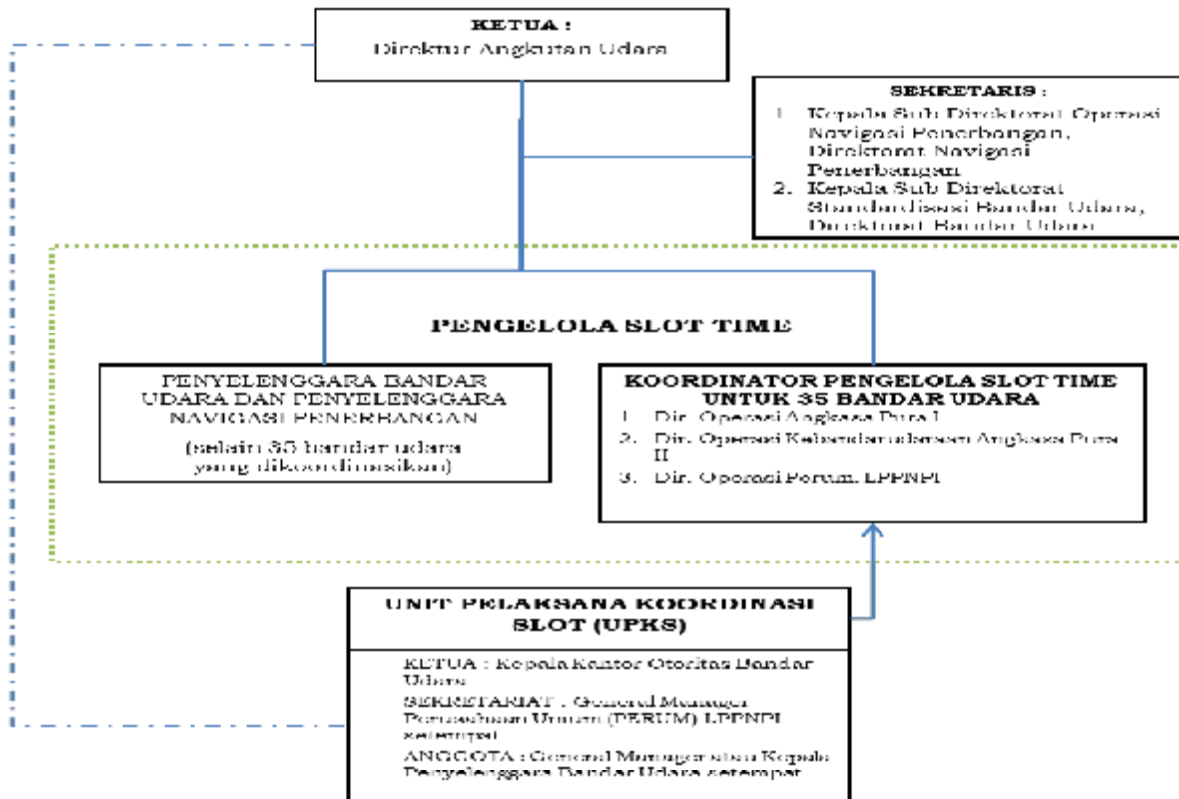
KETUA :
Direktur Angkutan Udara

SEKRETARIS :
1. Kepala Sub Direktorat Operasi Navigasi Penerbangan, Direktorat Navigasi Penerbangan
2. Kepala Sub Direktorat Standardisasi Bandar Udara, Direktorat Bandar Udara

PENGELOLA SLOT TIME

PENYELENGGARA BANDAR UDARA DAN PENYELENGGARA NAVIGASI PENERBANGAN
(selain 35 bandar udara yang dikoordinasikan)

KOORDINATOR PENGELOLA SLOT TIME UNTUK 35 BANDAR UDARA
1. Dir. Operasi Angkasa Pura I
2. Dir. Operasi Kebandarudaraan Angkasa Pura II
3. Dir. Operasi Perum. LPPNPI

UNIT PELAKSANA KOORDINASI SLOT (UPKS)
KETUA : Kepala Kantor Otoritas Bandar Udara
SEKRETARIAT : General Manager Perusahaan Umum (PERUM) LPPNPI setempat
ANGGOTA : General Manager atau Kepala Penyelenggara Bandar Udara setempat